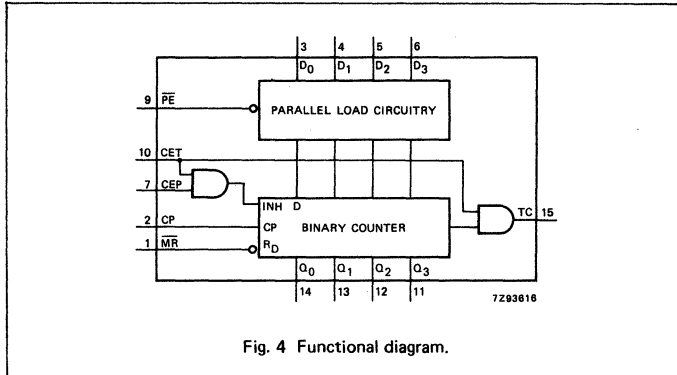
3 4 5 6
$D_0$ $D_1$ $D_2$ $D_3$

9 $\overline{PE}$

PARALLEL LOAD CIRCUITRY

10 CET

7 CEP

INH D

2 CP

CP

BINARY COUNTER

1 $\overline{MR}$

$R_D$

TC 15

$Q_0$ $Q_1$ $Q_2$ $Q_3$
14 13 12 11

7Z93616

Fig. 4 Functional diagram.